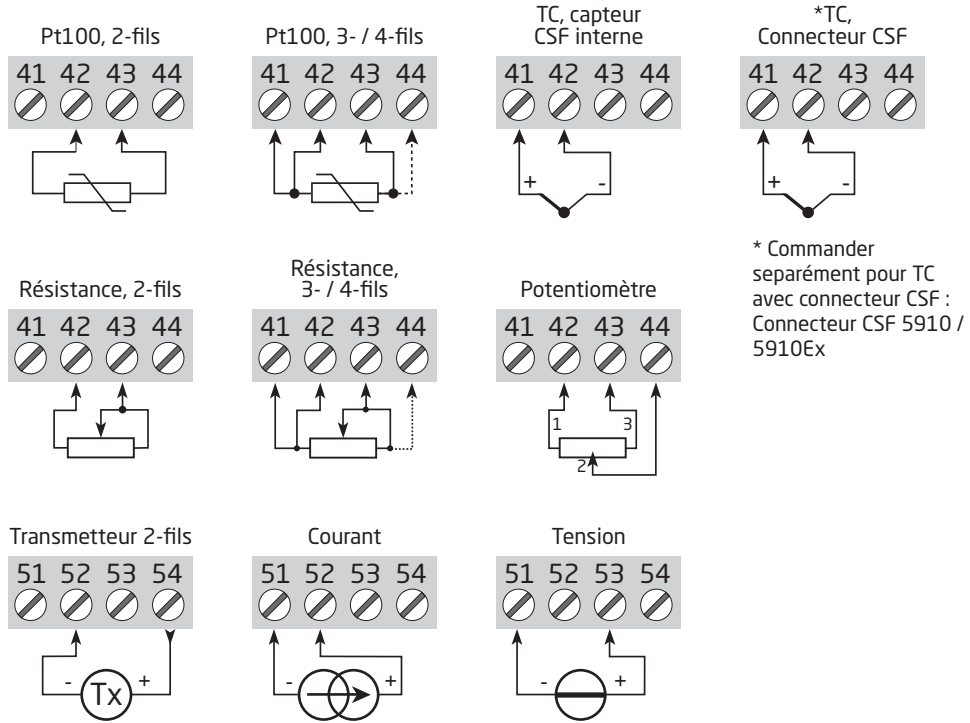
Pt100, 2-fils

41 42 43 44

Pt100, 3- / 4-fils

41 42 43 44

TC, capteur CSF interne

41 42 43 44

+ -

*TC, Connecteur CSF

41 42 43 44

+ -

* Commander separément pour TC avec connecteur CSF : Connecteur CSF 5910 / 5910Ex

Résistance, 2-fils

41 42 43 44

Résistance, 3- / 4-fils

41 42 43 44

Potentiomètre

41 42 43 44

1 3 2

Transmetteur 2-fils

51 52 53 54

- Tx +

Courant

51 52 53 54

- +

Tension

51 52 53 54

- +